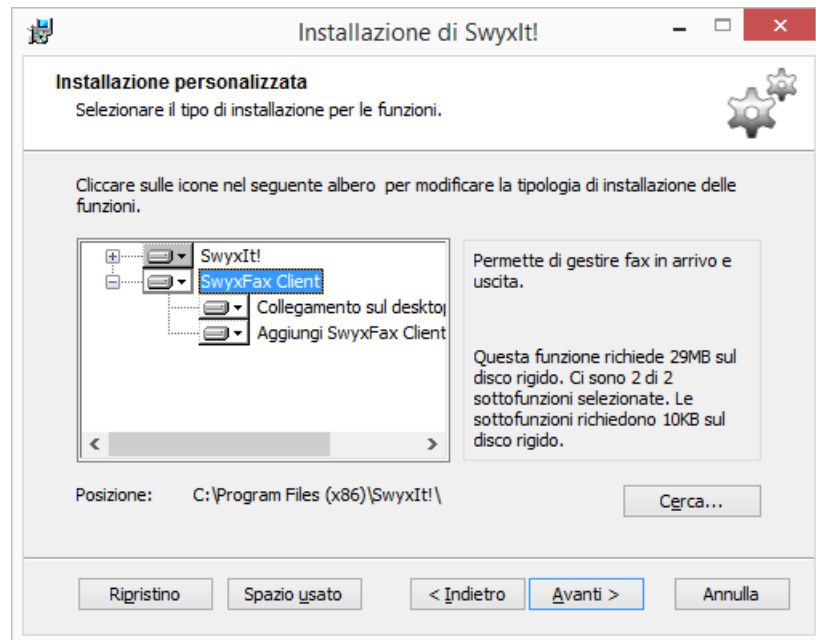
Installazione di SwyxIt!

Installazione personalizzata
Selezionare il tipo di installazione per le funzioni.

Cliccare sulle icone nel seguente albero per modificare la tipologia di installazione delle funzioni.

SwyxIt!
SwyxFax Client
Collegamento sul deskto
Aggiungi SwyxFax Client

Permette di gestire fax in arrivo e uscita.

Questa funzione richiede 29MB sul disco rigido. Ci sono 2 di 2 sottofunzioni selezionate. Le sottofunzioni richiedono 10KB sul disco rigido.

Posizione: C:\Program Files (x86)\SwyxIt!\

Cerca...

Ripristino
Spazio usato
< Indietro
Avanti >
Annulla